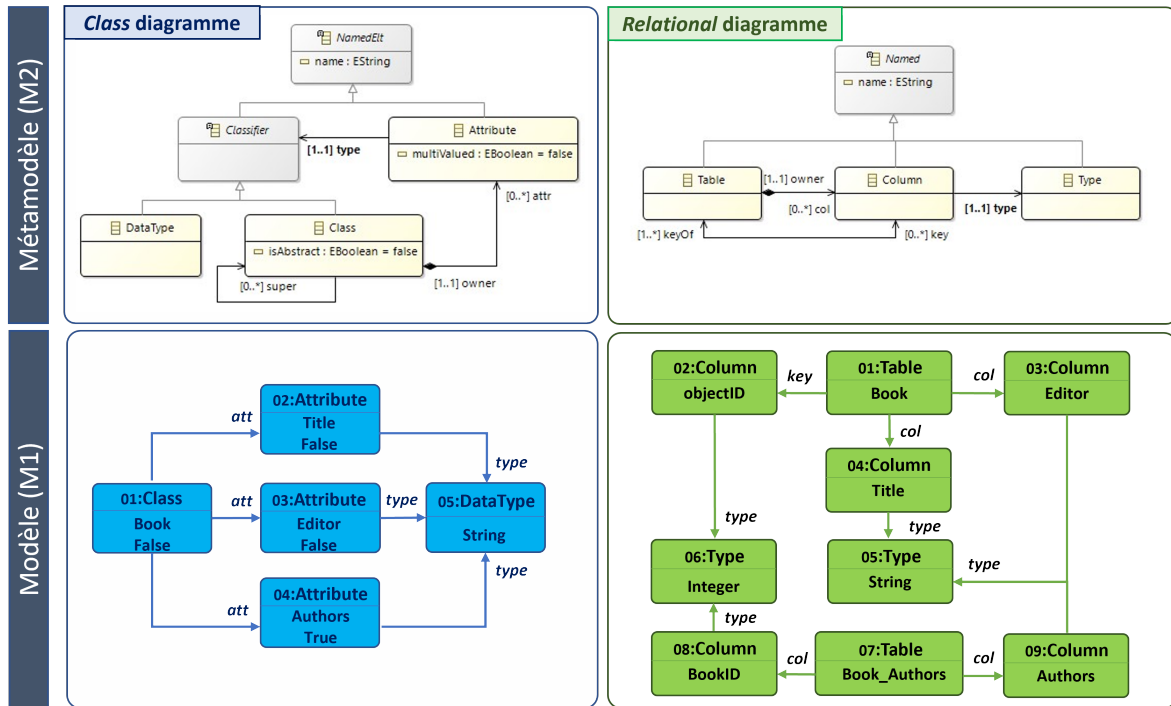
Métamodèle (M2)

Class diagramme

NamedElt
name : EString

Classifier

Attribute
multiValued : EBoolean = false

[1..1] type

[0..*] attr

DataType

Class
isAbstract : EBoolean = false

[0..*] super

[1..1] owner

Relational diagramme

Named
name : EString

Table

[1..1] owner

Column

Type

[0..*] col

[1..1] type

[1..*] keyOf

[0..*] key

Modèle (M1)

02:Attribute
Title
False

att

type

01:Class
Book
False

att

03:Attribute
Editor
False

type

05:DataType
String

type

att

04:Attribute
Authors
True

02:Column
objectID

key

01:Table
Book

col

03:Column
Editor

col

04:Column
Title

type

type

06:Type
Integer

05:Type
String

type

type

08:Column
BookID

col

07:Table
Book_Authors

col

09:Column
Authors